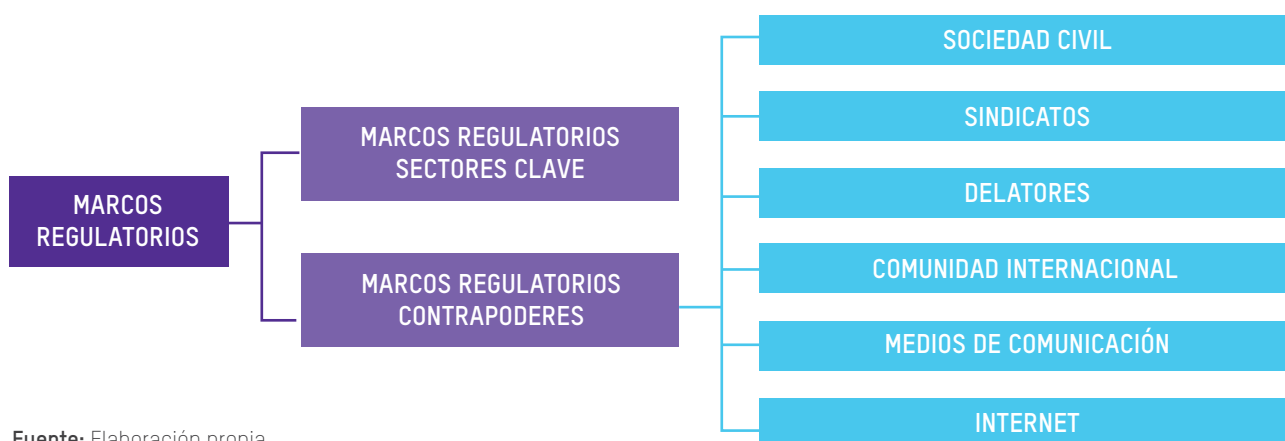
MARCOS REGULATORIOS

MARCOS REGULATORIOS SECTORES CLAVE

MARCOS REGULATORIOS CONTRAPODERES

SOCIEDAD CIVIL

SINDICATOS

DELATORES

COMUNIDAD INTERNACIONAL

MEDIOS DE COMUNICACIÓN

INTERNET

Fuente: Elaboración propia